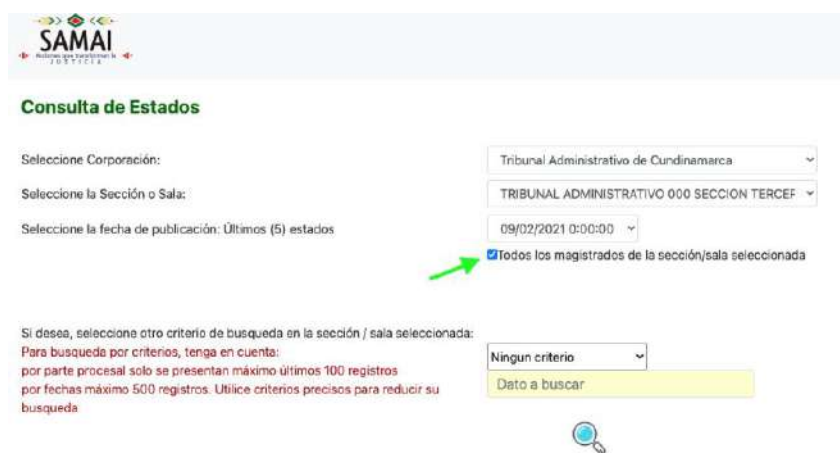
SAMAI
Acciones que transforman la JUSTICIA

Consulta de Estados

Seleccione Corporación:
Tribunal Administrativo de Cundinamarca

Seleccione la Sección o Sala:
TRIBUNAL ADMINISTRATIVO 000 SECCION TERCEF

Seleccione la fecha de publicación: Últimos (5) estados
09/02/2021 0:00:00

Todos los magistrados de la sección/sala seleccionada

Si desea, seleccione otro criterio de busqueda en la sección / sala seleccionada:
Para busqueda por criterios, tenga en cuenta:
por parte procesal solo se presentan máximo últimos 100 registros
por fechas máximo 500 registros. Utilice criterios precisos para reducir su busqueda

Ningun criterio
Dato a buscar